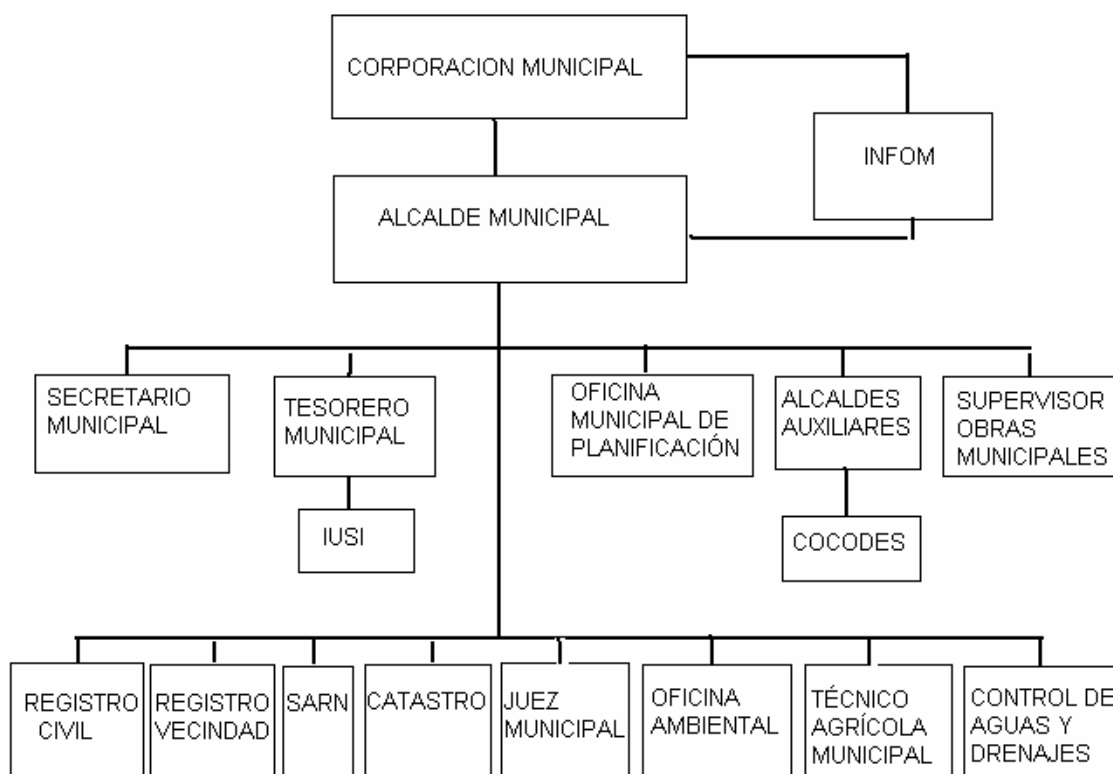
CORPORACION MUNICIPAL

INFOM

ALCALDE MUNICIPAL

SECRETARIO MUNICIPAL

TESORERO MUNICIPAL

IUSI

OFICINA MUNICIPAL DE PLANIFICACIÓN

ALCALDES AUXILIARES

COCODES

SUPERVISOR OBRAS MUNICIPALES

REGISTRO CIVIL

REGISTRO VECINDAD

SARN

CATASTRO

JUEZ MUNICIPAL

OFICINA AMBIENTAL

TÉCNICO AGRÍCOLA MUNICIPAL

CONTROL DE AGUAS Y DRENAJES